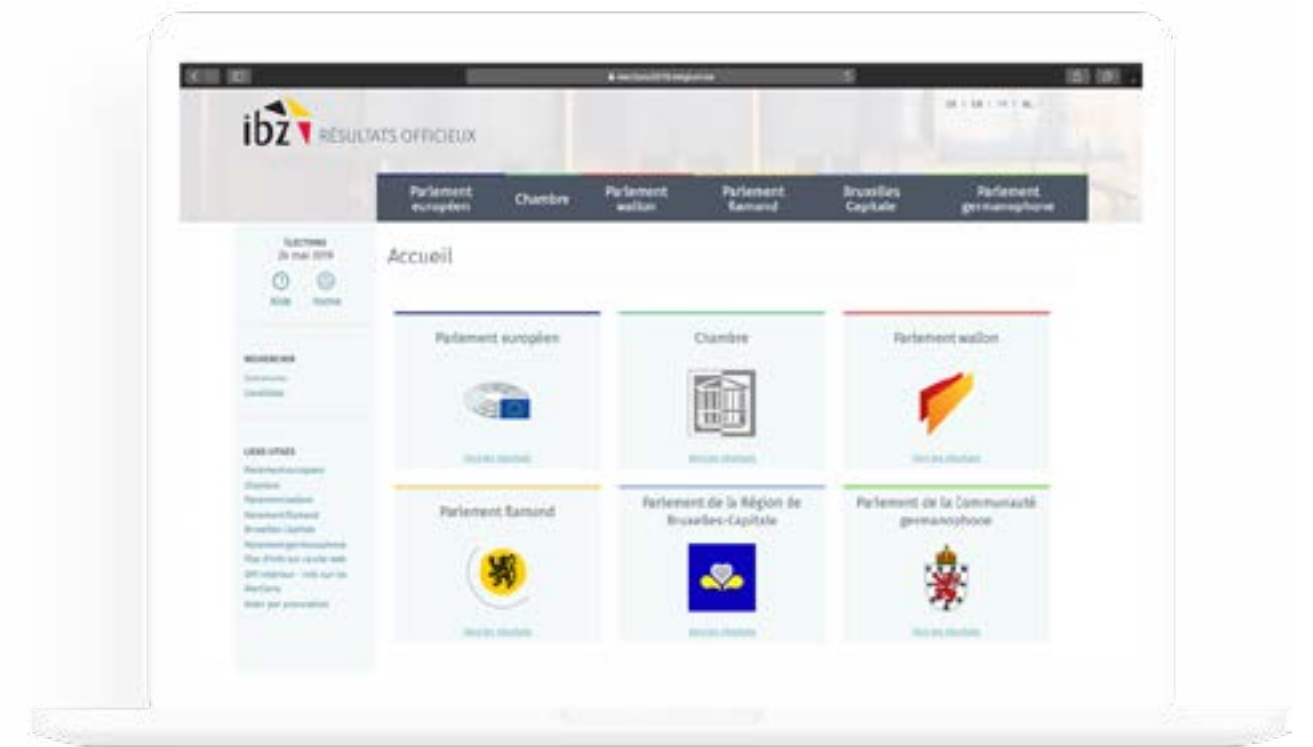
ibz RÉSULTATS OFFICIEUX

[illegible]

Parlement européen
Chambre
Parlement wallon
Parlement flamand
Bruxelles Capitale
Parlement germanophone

ÉLECTIONS
26 mai 2019

Aide
Home

RECHERCHER
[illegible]
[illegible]

LIENS UTILES
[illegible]

Accueil

Parlement européen
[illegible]

Chambre
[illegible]

Parlement wallon
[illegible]

Parlement flamand
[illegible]

Parlement de la Région de Bruxelles-Capitale
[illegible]

Parlement de la Communauté germanophone
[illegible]